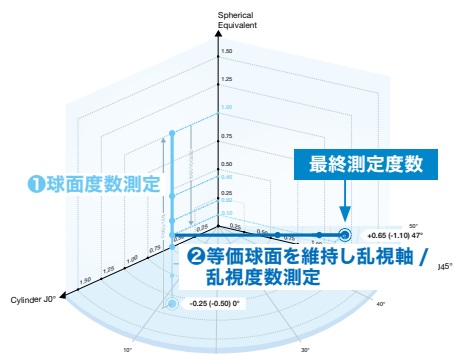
Spherical
Equivalent

1.50
1.25
1.00
0.75
0.50
0.25
0.00
0.62
0.50

❶球面度数測定

最終測定度数

+0.65 (-1.10) 47°

❷等価球面を維持し乱視軸 / 乱視度数測定

J45°

Cylinder J0°

1.50
1.25
1.00
0.75
0.50
0.25
0.25
0.50

-0.25 (-0.50) 0°

10°
30°
40°
50°